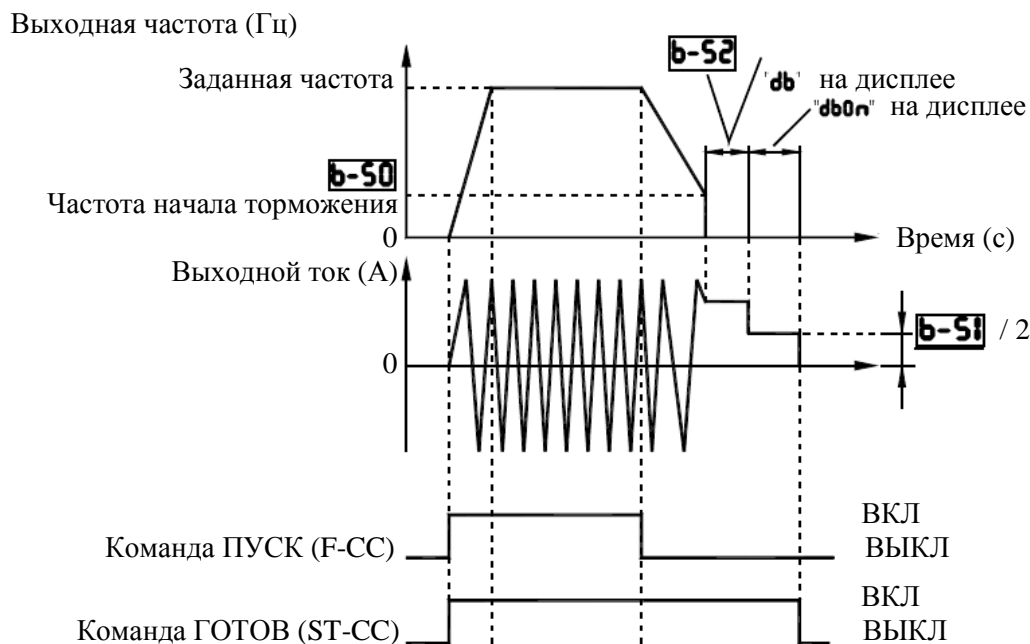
Выходная частота (Гц)

Заданная частота

b-52

'db' на дисплее
"db0n" на дисплее

b-50
Частота начала торможения

0

Время (с)

Выходной ток (А)

b-51 / 2

0

ВКЛ
Команда ПУСК (F-CC)
ВЫКЛ

ВКЛ
Команда ГОТОВ (ST-CC)
ВЫКЛ